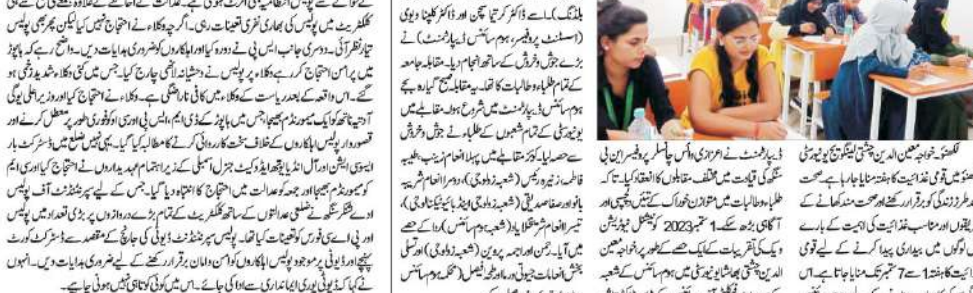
کے احاطے سے پولیس انتظامیہ کو اطلاع دی گئی۔ عدالت کے احاطے کے علاوہ ضلع کی تمام تحصیلوں میں
کلکٹریٹ میں پولیس کی بھاری نفری تعینات رہی۔ اگرچہ وکلاء نے احتجاج نہیں کیا لیکن پھر بھی پولیس
تیار نظر آئی۔ دوسری جانب ایس پی نے دورہ کیا اور افسران کو ضروری ہدایات دیں۔ واضح رہے کہ باپوڑ
میں پر امن احتجاج کر رہے وکلاء پر پولیس نے وحشیانہ لاٹھی چارج کیا۔ جس میں کئی وکلاء شدید زخمی ہو
گئے۔ اس واقعہ کے بعد ریاست کے وکلاء میں کافی ناراضگی ہے۔ وکلاء نے احتجاج کیا اور وزیر اعلیٰ یوگی
آدتیہ ناتھ کو ایک میمورنڈم بھیجا۔ جس میں باپوڑ کے ڈی ایم، ایس پی اور کوتوالی انچارج کو فوری طور پر معطل کرنے اور
قصوروار پولیس اہلکاروں کے خلاف سخت کارروائی کرنے کا مطالبہ کیا گیا۔ یہی نہیں ضلع میں ڈسٹرکٹ بار
ایسوسی ایشن اور آل انڈیا پچھڑا ایڈووکیٹ جنرل اسمبلی کے زیر اہتمام عہدیداروں نے احتجاج کیا اور ایم
کو میمورنڈم بھیجا اور جمعہ کو عدالت میں احتجاج کا اعلان بھی کیا۔ جس کے بعد پولیس سپرنٹنڈنٹ آف پولیس
ادے شنکر سنگھ نے ضلعی عدالتوں کے ساتھ کلکٹریٹ کے تمام بڑے دروازوں پر بڑی تعداد میں پولیس
اور پی اے سی فورس کو تعینات کیا تھا۔ پولیس سپرنٹنڈنٹ ڈیوٹی کی جانچ کے مقصد سے ڈسٹرکٹ کورٹ
پہنچے اور ڈیوٹی پر موجود پولیس اہلکاروں کو امن و امان برقرار رکھنے کے لیے ضروری ہدایات دیں۔ انہوں
نے کہا کہ ڈیوٹی پوری ایمانداری سے ادا کی جائے۔ اس میں کوئی کوتاہی نہیں ہونی چاہیے۔

بلڈنگ)۔ اسے ڈاکٹر کرتیا سچن اور ڈاکٹر کلپنا دیوی (اسسٹنٹ پروفیسر، ہوم سائنس ڈپارٹمنٹ) نے بڑے جوش و خروش کے ساتھ انجام دیا۔ مقابلہ جامعہ کے تمام طلباء و طالبات کا تھا۔ یہ مقابلہ صبح گیارہ بجے ہوم سائنس ڈیپارٹمنٹ میں شروع ہوا۔ مقابلے میں یونیورسٹی کے تمام شعبوں کے طلباء نے بڑھ چڑھ کر جوش و خروش سے حصہ لیا۔ کوئز مقابلے میں پہلا انعام زینب علیمہ فاطمہ زنیرہ رئیس (شعبہ زوآلوجی)، دوسرا انعام شریعہ بانو اور صائمہ صدیقی (شعبہ بائیو ٹیکنالوجی)، تیسرا انعام شفا اقبال (شعبہ ہوم سائنس) کے حصے میں آیا۔ جس اور احمد پروین (شعبہ زوآلوجی) اور تسلی بخش انعامات دیوتی اور ملیحہ فیصل (شعبہ ہوم سائنس

ڈیپارٹمنٹ نے اعزازی وائس چانسلر پروفیسر این بی سنگھ کی قیادت میں مختلف مقابلوں کا انعقاد کیا۔ تاکہ طلباء و طالبات میں صحت مند خوراک کے تئیں بیداری اور آگاہی بڑھ سکے۔ 1 ستمبر 2023 کو نیشنل نیوٹریشن ویک کی تقریبات کے ایک حصے کے طور پر خواجہ معین الدین چشتی بھاشا یونیورسٹی میں ہوم سائنس کے شعبہ

لکھنؤ۔ خواجہ معین الدین چشتی لینگویج یونیورسٹی
صحتو میں قومی غذائیت کا ہفتہ منایا جا رہا ہے صحت
مند طرز زندگی کو برقرار رکھنے اور صحت مند کھانے کے
طریقوں اور مناسب غذائیت کی اہمیت کے بارے
میں لوگوں میں بیداری پیدا کرنے کے لیے قومی
غذائیت کا ہفتہ 1 سے 7 ستمبر تک منایا جاتا ہے۔ اس
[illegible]